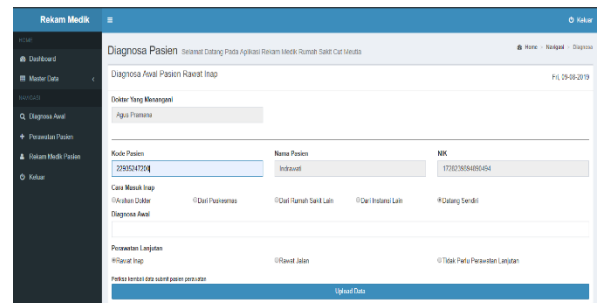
Rekam Medik
≡
Keluar
HOME
Dashboard
Master Data
NAVIGASI
Diagnosa Awal
Perawatan Pasien
Rekam Medik Pasien
Keluar

Diagnosa Pasien Selamat Datang Pada Aplikasi Rekam Medik Rumah Sakit Cut Meutia
Home > Navigasi > Diagnosa

Diagnosa Awal Pasien Rawat Inap
Fri, 26-08-2019

Dokter Yang Menangani
Agus Pramono

Kode Pasien
22905247201
Nama Pasien
Indrawati
NIK
1728236084860494

Cara Masuk Inap
Arahan Dokter
Dari Puskesmas
Dari Rumah Sakit Lain
Dari Instansi Lain
Datang Sendiri

Diagnosa Awal

Perawatan Lanjutan
Rawat Inap
Rawat Jalan
Tidak Perlu Perawatan Lanjutan

Periksa kembali data submit pasien perawatan
Upload Data